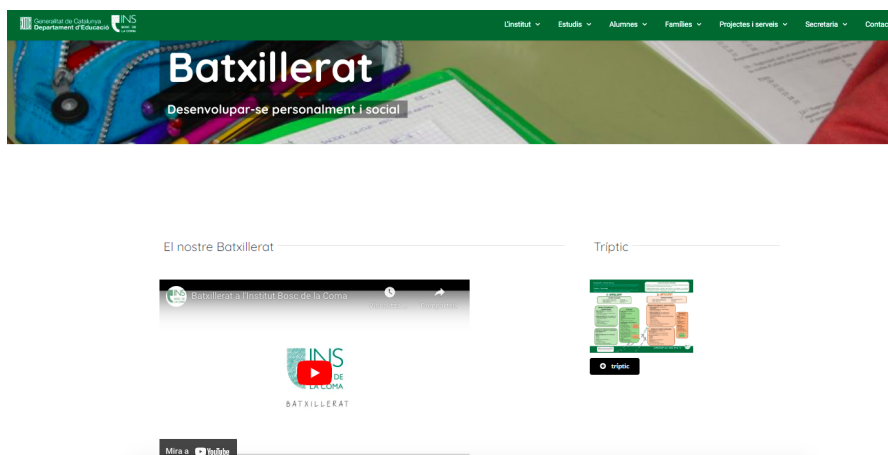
Generalitat de Catalunya
Departament d'Educació

INS BOSC DE LA COMA

L'institut
Estudis
Alumnes
Famílies
Projectes i serveis
Secretaria
Contac

Batxillerat

Desenvolupar-se personalment i social

El nostre Batxillerat

Batxillerat a l'Institut Bosc de la Coma

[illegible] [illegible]

INS BOSC DE LA COMA

BATXILLERAT

Mira a YouTube

Tríptic

tríptic